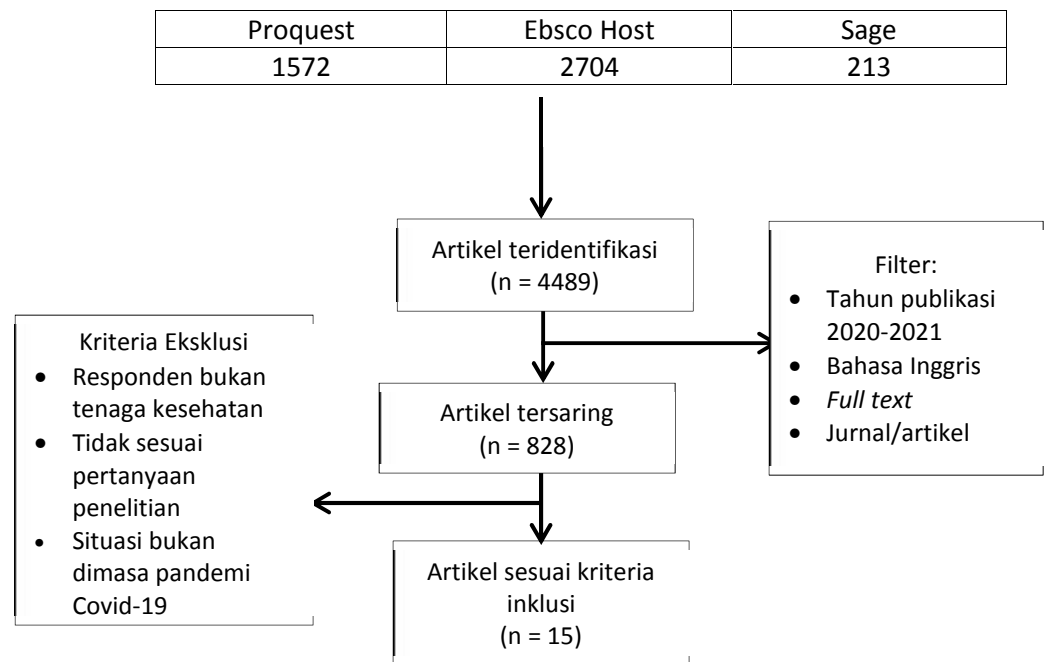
| Proquest | Ebsco Host | Sage |
|---|---|---|
| 1572 | 2704 | 213 |

Artikel teridentifikasi
(n = 4489)

Filter:
- Tahun publikasi 2020-2021
- Bahasa Inggris
- Full text
- Jurnal/artikel

Kriteria Eksklusi
- Responden bukan tenaga kesehatan
- Tidak sesuai pertanyaan penelitian
- Situasi bukan dimasa pandemi Covid-19

Artikel tersaring
(n = 828)

Artikel sesuai kriteria inklusi
(n = 15)